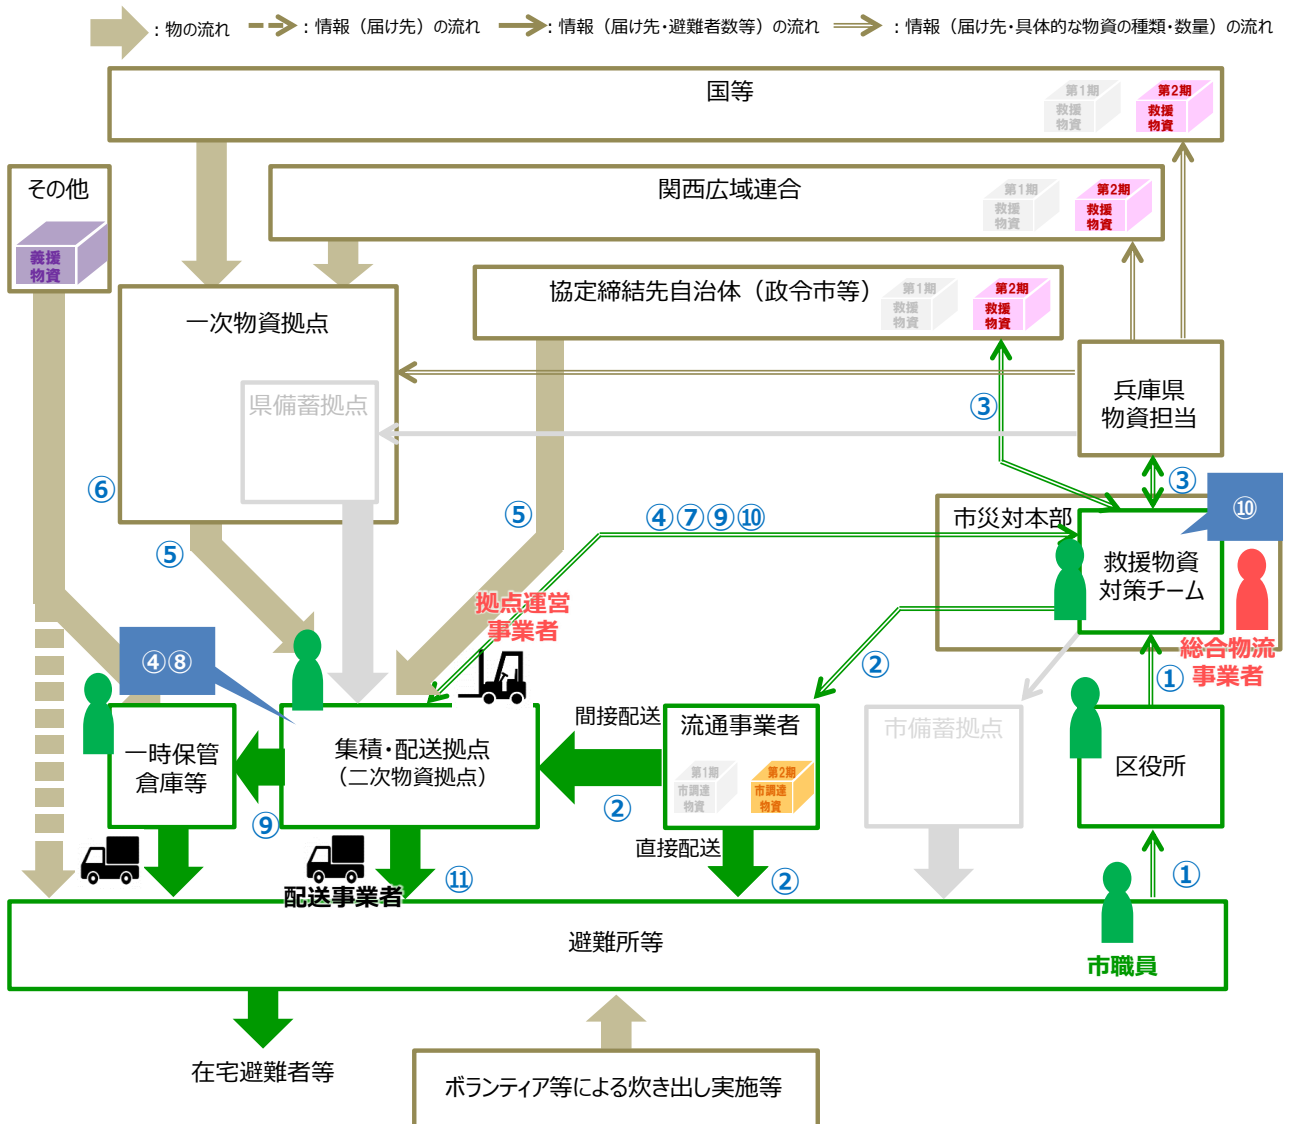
：物の流れ　：情報（届け先）の流れ　：情報（届け先・避難者数等）の流れ　：情報（届け先・具体的な物資の種類・数量）の流れ

国等
第1期 救援物資
第2期 救援物資

関西広域連合
第1期 救援物資
第2期 救援物資

その他
義援物資

協定締結先自治体（政令市等）
第1期 救援物資
第2期 救援物資

一次物資拠点

県備蓄拠点

兵庫県
物資担当

③

⑥

⑤

④⑦⑨⑩

市災対本部

救援物資
対策チーム

③

⑩

⑤

拠点運営
事業者

総合物流
事業者

②

①

④⑧

間接配送

流通事業者
第1期 市調達物資
第2期 市調達物資

市備蓄拠点

区役所

一時保管
倉庫等

集積・配送拠点
（二次物資拠点）

②

⑨

直接配送

②

①

配送事業者

⑪

避難所等

市職員

在宅避難者等

ボランティア等による炊き出し実施等